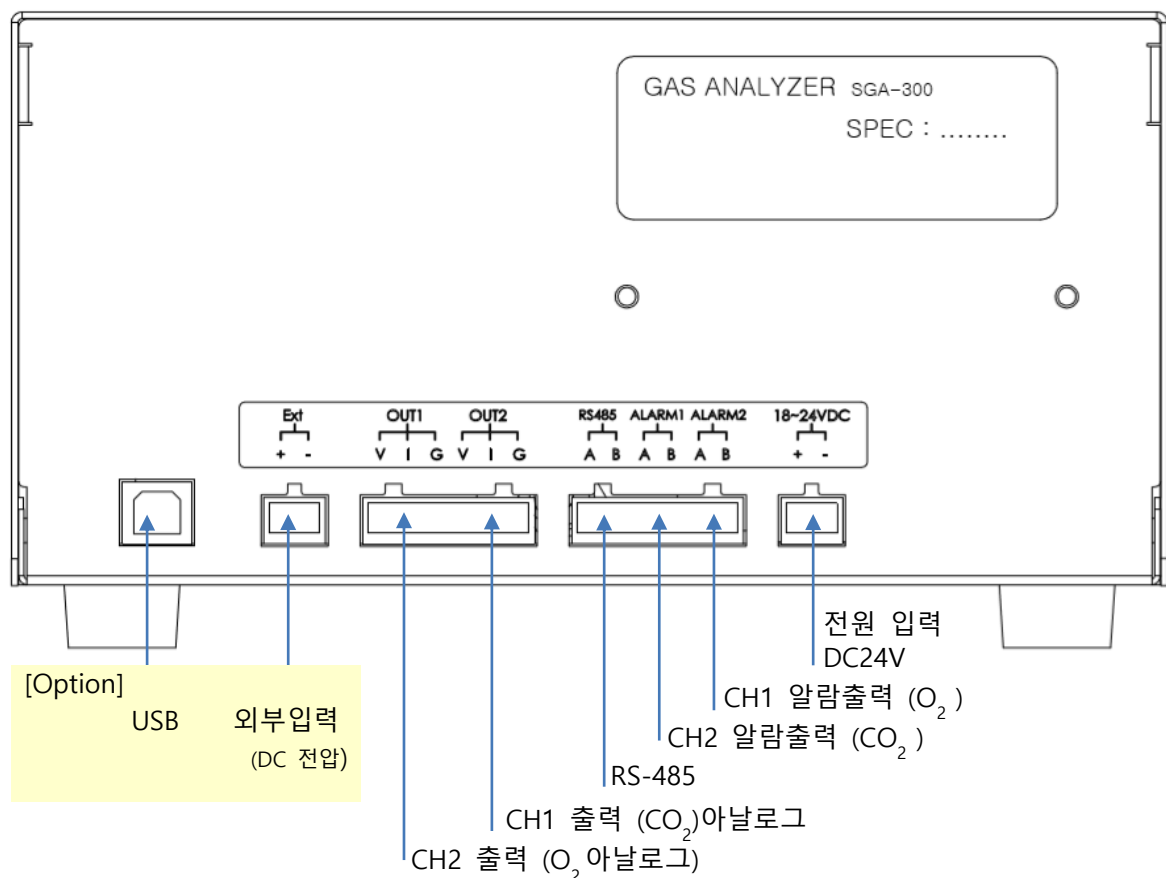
GAS ANALYZER SGA-300
SPEC : ........

Ext
+ -

OUT1
V I G

OUT2
V I G

RS485
A B

ALARM1
A B

ALARM2
A B

18~24VDC
+ -

전원 입력
DC24V

CH1 알람출력 ($O_2$ )

CH2 알람출력 ($CO_2$ )

RS-485

CH1 출력 ($CO_2$)아날로그

CH2 출력 ($O_2$ 아날로그)

[Option]
USB

외부입력
(DC 전압)